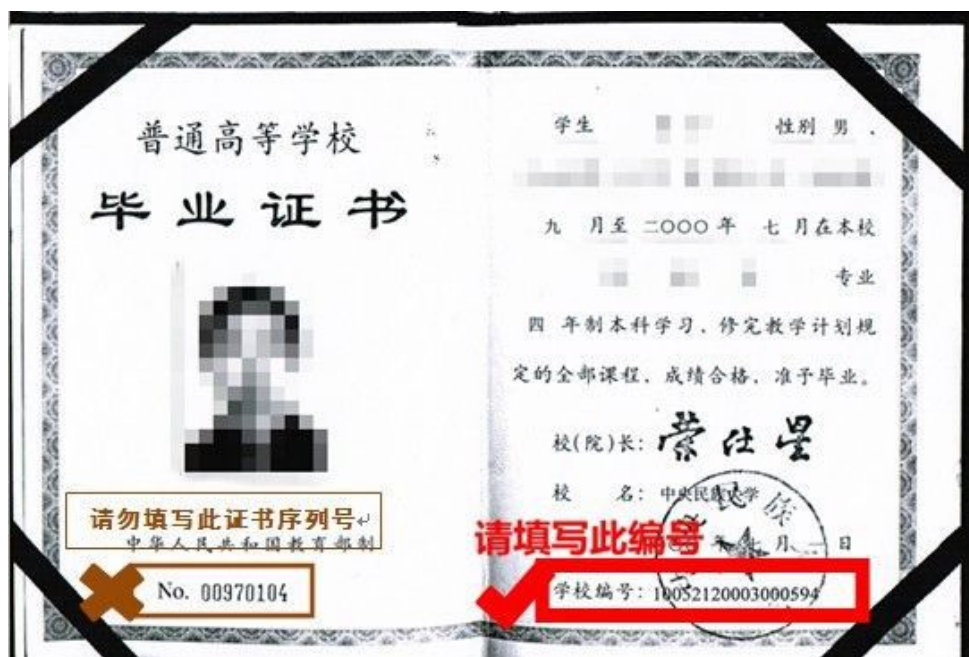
普通高等学校

毕业证书

请勿填写此证书序列号

中华人民共和国教育部制

No. 00970104

学生 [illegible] 性别 男 ，

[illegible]

九 月至 二OOO 年 七 月在本校

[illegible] 专业

四 年制本科学习，修完教学计划规定的全部课程，成绩合格，准予毕业。

校(院)长：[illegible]

校 名：中央民族大学

请填写此编号

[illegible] 年 七 月 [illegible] 日

学校编号：10052120003000594